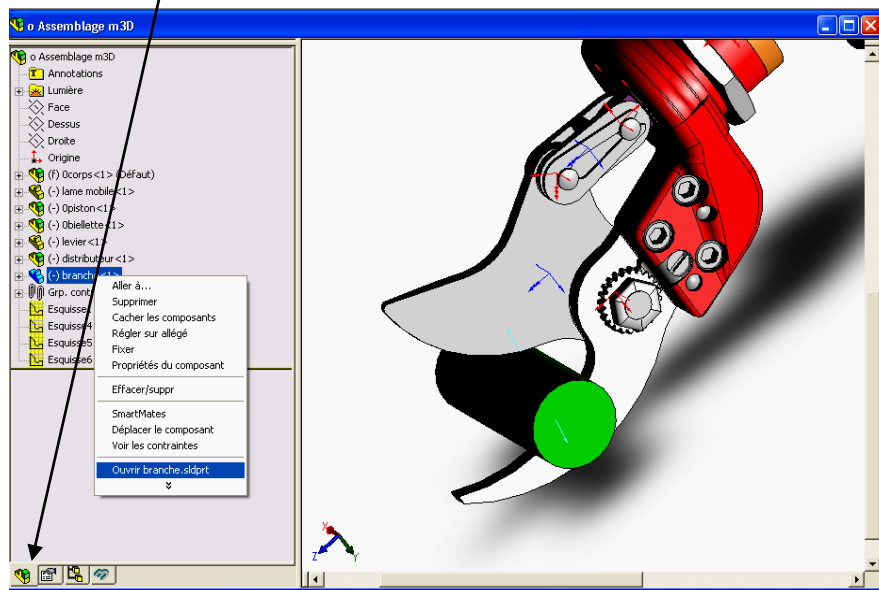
o Assemblage m3D

o Assemblage m3D
Annotations
Lumière
Face
Dessus
Droite
Origine
(f) 0corps<1> (Défaut)
(-) lame mobile<1>
(-) 0piston<1>
(-) 0biellette<1>
(-) levier<1>
(-) distributeur<1>
(-) branche<1>
Grp. cont
Esquisse
Esquisse4
Esquisse5
Esquisse6

Aller à...
Supprimer
Cacher les composants
Régler sur allégé
Fixer
Propriétés du composant
Effacer/suppr
SmartMates
Déplacer le composant
Voir les contraintes
Ouvrir branche.sldprt

Z
X
Y